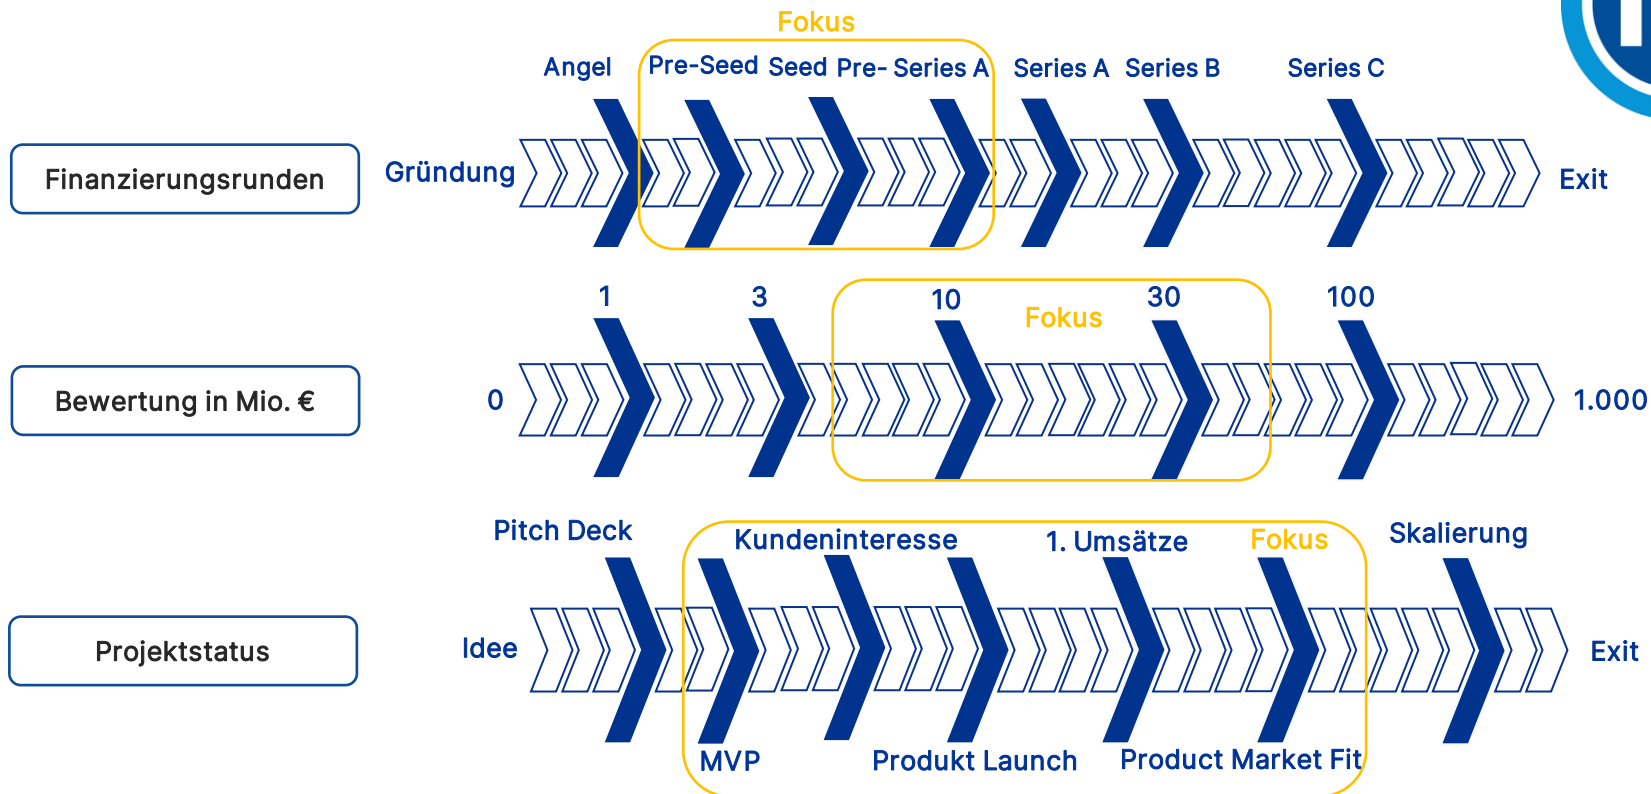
Fokus

Finanzierungsrunden

Gründung

Angel

Pre-Seed

Seed

Pre- Series A

Series A

Series B

Series C

Exit

Bewertung in Mio. €

0

1

3

10

Fokus

30

100

1.000

Projektstatus

Idee

Pitch Deck

Kundeninteresse

1. Umsätze

Fokus

Skalierung

Exit

MVP

Produkt Launch

Product Market Fit